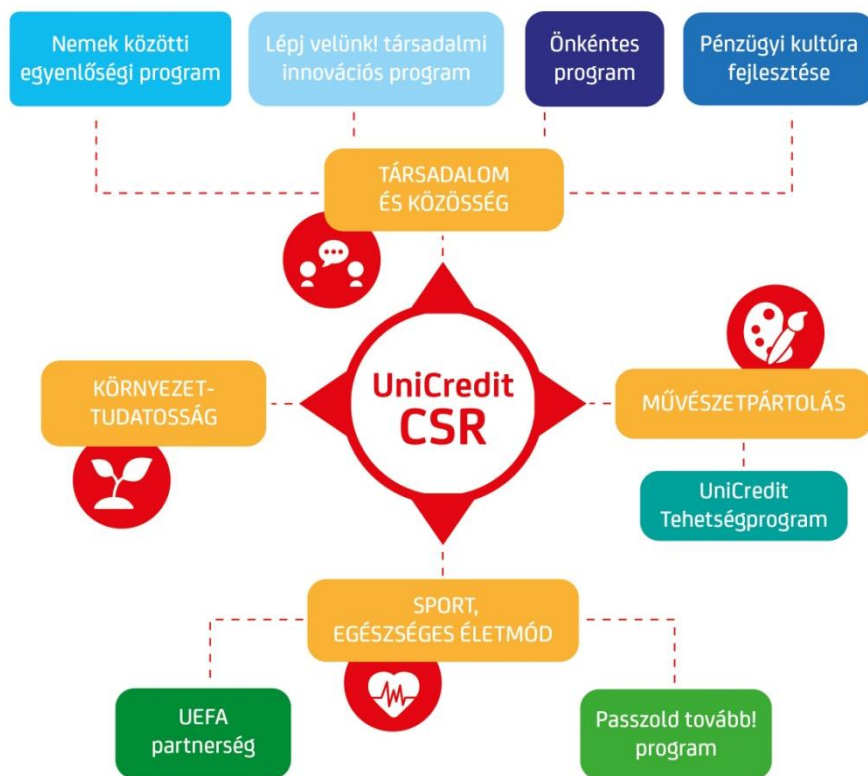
Nemek közötti egyenlőségi program

Lépj velünk! társadalmi innovációs program

Önkéntes program

Pénzügyi kultúra fejlesztése

TÁRSADALOM ÉS KÖZÖSSÉG

KÖRNYEZET-TUDATOSSÁG

UniCredit CSR

MŰVÉSZETPÁRTOLÁS

UniCredit Tehetségprogram

SPORT, EGÉSZSÉGES ÉLETMÓD

UEFA partnerség

Passzold tovább! program